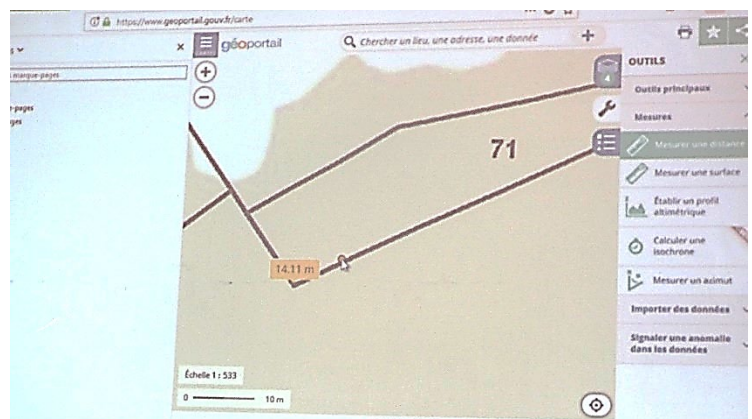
https://www.geoportail.gouv.fr/carte

s
marque-pages
-pages
ges

géoportail
Chercher un lieu, une adresse, une donnée
+

71

14.11 m

Échelle 1 : 533
0 10 m

OUTILS
Outils principaux
Mesures
Mesurer une distance
Mesurer une surface
Établir un profil altimétrique
Calculer une isochrone
Mesurer un azimut
Importer des données
Signaler une anomalie dans les données